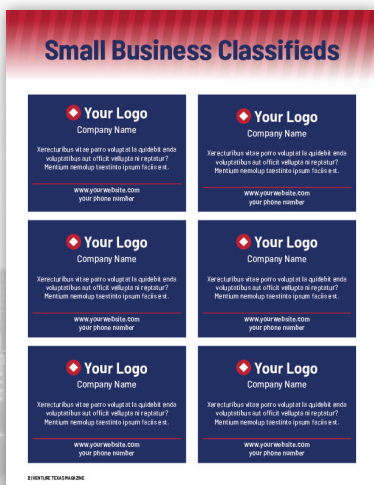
Small Business Classifieds

Your Logo
Company Name

Xerecturibus vitae porro voluptat la quidebit enda voluptatibus aut officit vellupta ni reptatur? Mentium nemolup taestinto ipsum facias est.

www.yourwebsite.com
your phone number

Your Logo
Company Name

Xerecturibus vitae porro voluptat la quidebit enda voluptatibus aut officit vellupta ni reptatur? Mentium nemolup taestinto ipsum facias est.

www.yourwebsite.com
your phone number

Your Logo
Company Name

Xerecturibus vitae porro voluptat la quidebit enda voluptatibus aut officit vellupta ni reptatur? Mentium nemolup taestinto ipsum facias est.

www.yourwebsite.com
your phone number

Your Logo
Company Name

Xerecturibus vitae porro voluptat la quidebit enda voluptatibus aut officit vellupta ni reptatur? Mentium nemolup taestinto ipsum facias est.

www.yourwebsite.com
your phone number

Your Logo
Company Name

Xerecturibus vitae porro voluptat la quidebit enda voluptatibus aut officit vellupta ni reptatur? Mentium nemolup taestinto ipsum facias est.

www.yourwebsite.com
your phone number

Your Logo
Company Name

Xerecturibus vitae porro voluptat la quidebit enda voluptatibus aut officit vellupta ni reptatur? Mentium nemolup taestinto ipsum facias est.

www.yourwebsite.com
your phone number

2 VENTURE TEXAS MAGAZINE